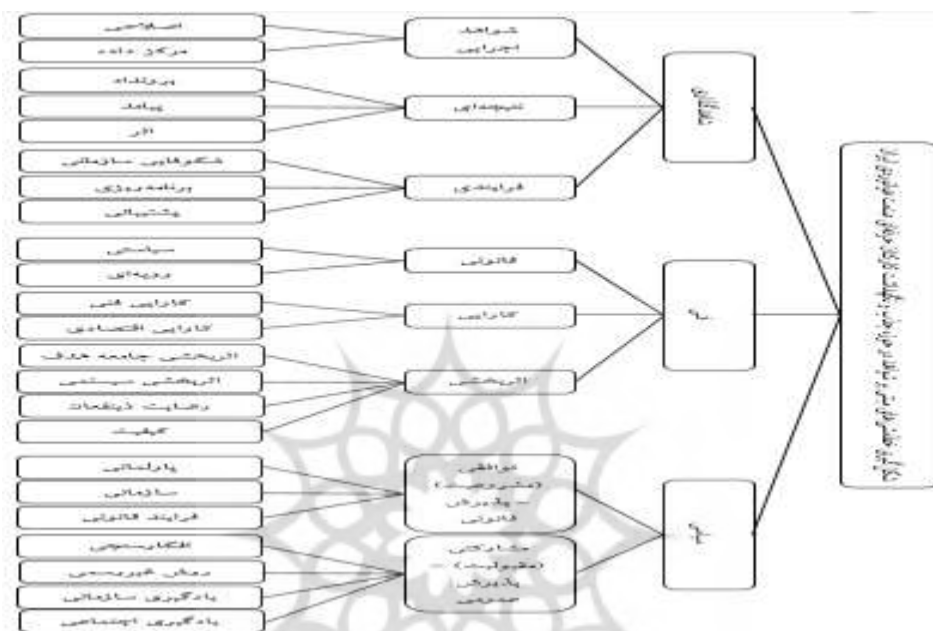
اصلاحی
مرکز داده
برونداد
پیامد
اثر
شکوفایی سازمانی
برنامه ریزی
پشتیبانی
سیاسی
رویه ای
کارایی فنی
کارایی اقتصادی
اثربخشی جامعه هدف
اثربخشی سیستمی
رعایت ذینفعان
کیفیت
پارلمانی
سازمانی
فرایند قانونی
الگوسنجی
روش غیررسمی
یادگیری سازمانی
یادگیری اجتماعی
ضوابط اجرایی
نتیجه گرایی
فرایندی
قانونی
کارایی
اثربخشی
توافقی (مشروعیت - پذیرش قانونی)
مشارکتی (مقبولیت - پذیرش عمومی)
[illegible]
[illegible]
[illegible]
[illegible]